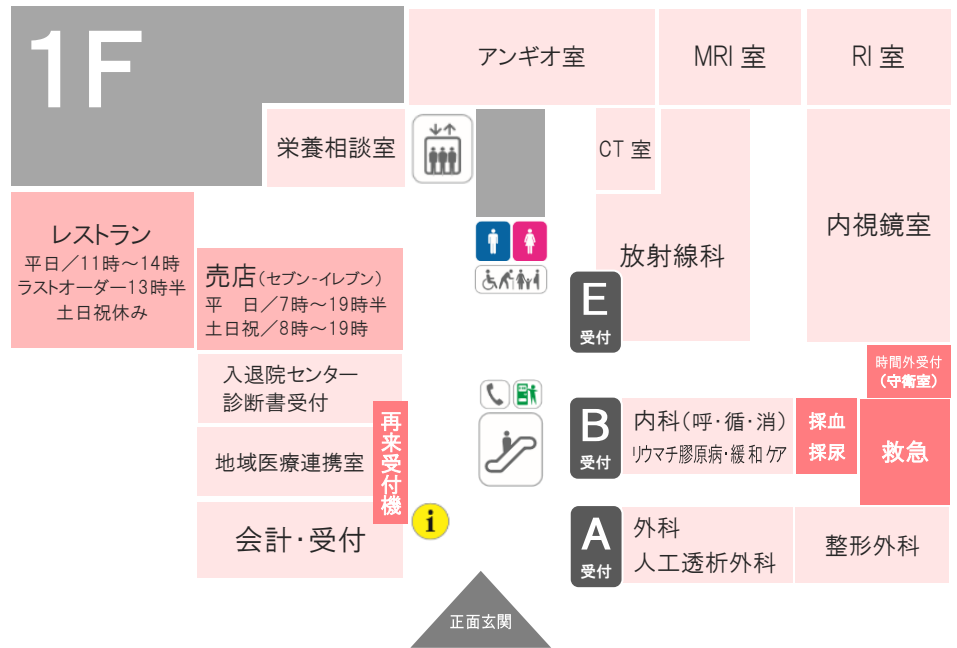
1F

アンギオ室

MRI 室

RI 室

栄養相談室

CT 室

内視鏡室

レストラン
平日／11時～14時
ラストオーダー13時半
土日祝休み

放射線科

売店（セブン-イレブン）
平　日／7時～19時半
土日祝／8時～19時

E
受付

時間外受付
（守衛室）

入退院センター
診断書受付

再来受付機

B
受付

内科（呼・循・消）
リウマチ膠原病・緩和ケア

採血
採尿

救急

地域医療連携室

A
受付

外科
人工透析外科

整形外科

会計・受付

i

正面玄関